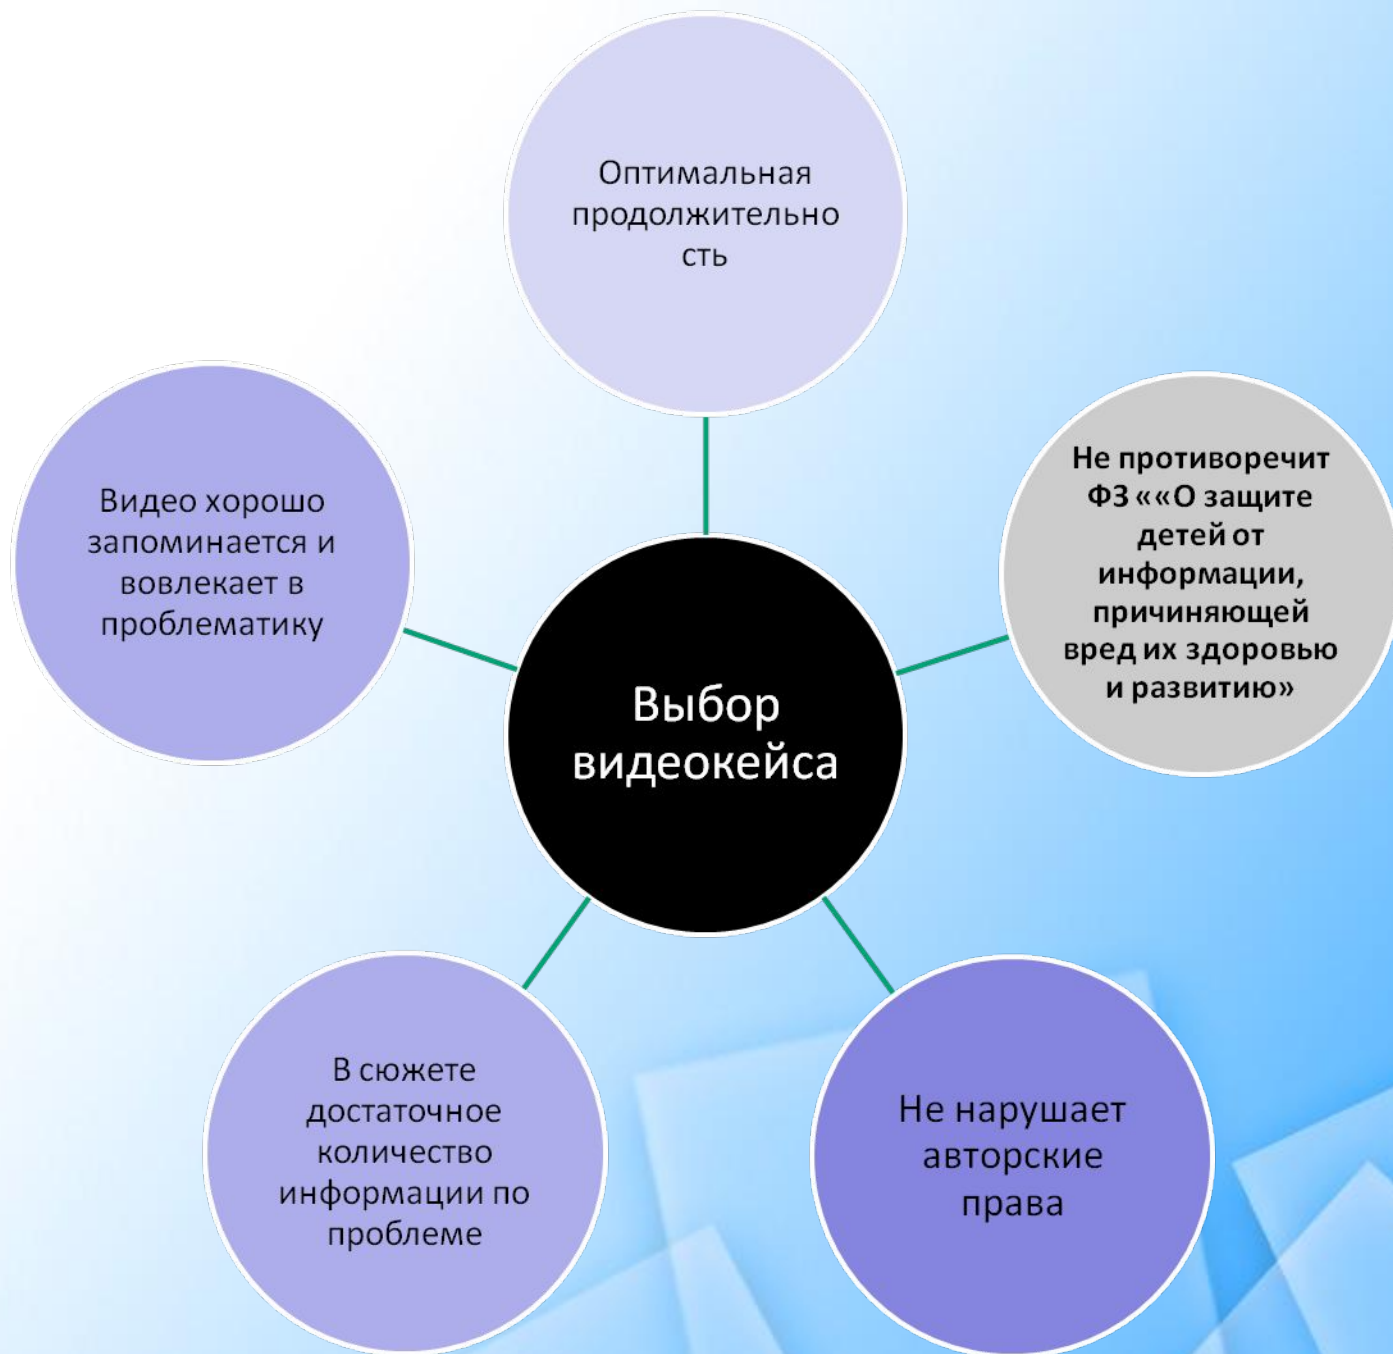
Оптимальная продолжительно сть

Видео хорошо запоминается и вовлекает в проблематику

Не противоречит ФЗ ««О защите детей от информации, причиняющей вред их здоровью и развитию»

Выбор видеокейса

В сюжете достаточное количество информации по проблеме

Не нарушает авторские права